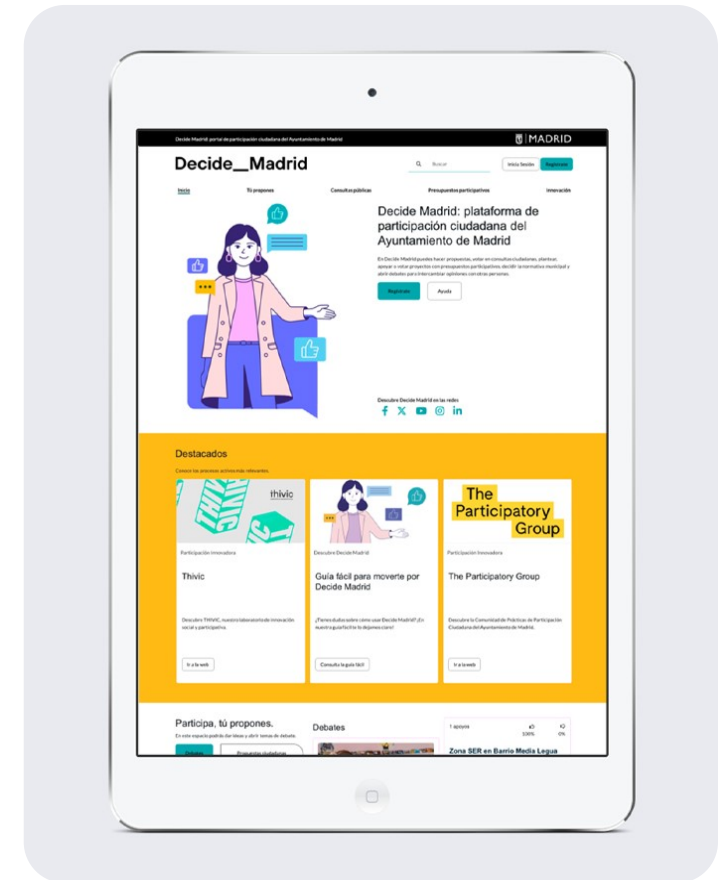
Decide Madrid: portal de participación ciudadana del Ayuntamiento de Madrid

MADRID

Decide_Madrid

Buscar

Iniciar Sesión Registrarse

Inicio Tú propones Consultas públicas Presupuestos participativos Innovación

Decide Madrid: plataforma de participación ciudadana del Ayuntamiento de Madrid

En Decide Madrid puedes hacer propuestas, entrar en consultas ciudadanas, plantear, apoyar o votar proyectos con presupuestos participativos, decidir la normativa municipal y abrir debates para intercambiar opiniones con otras personas.

Registrarse Ayuda

Descubre Decide Madrid en las redes

Destacados

Conoce los procesos activos más relevantes

thivic

Participación innovadora

Thivic

Descubre THIVIC, nuestro laboratorio de innovación social y participativa.

Ir a la web

Descubre Decide Madrid

Guía fácil para moverte por Decide Madrid

¿Tienes dudas sobre cómo usar Decide Madrid? ¡En nuestra guía fácil te lo dejamos claro!

Consulta la guía fácil

The Participatory Group

Participación innovadora

The Participatory Group

Descubre la Comunidad de Políticas de Participación Ciudadana del Ayuntamiento de Madrid.

Ir a la web

Participa, tú propones.

En este espacio podrás dar ideas y abrir temas de debate.

Debates

Presupuestos ciudadanos

Debates

1 apoyo

100% 0%

Zona SER en Barrio Media Legua